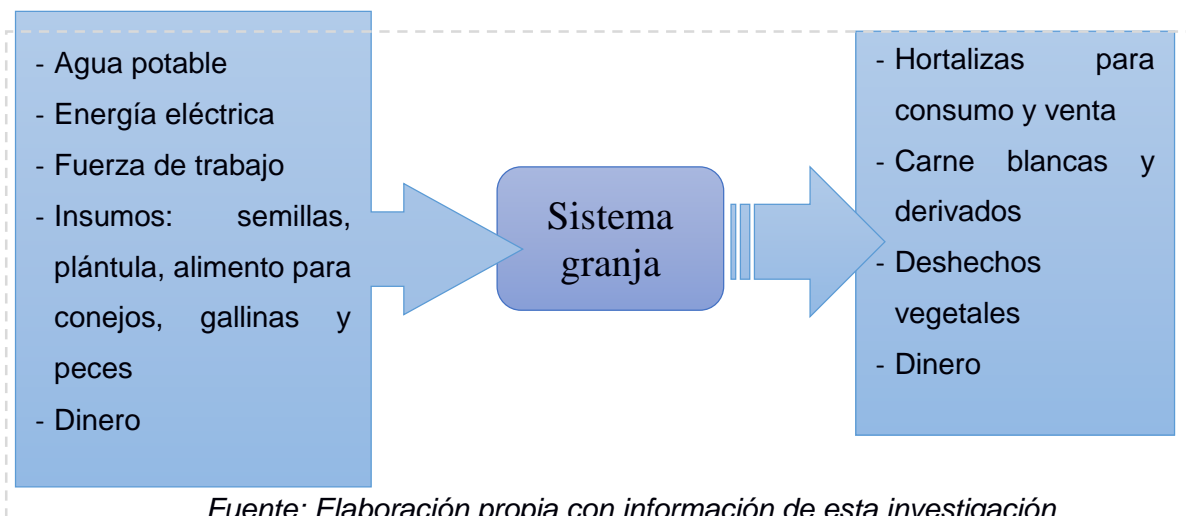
- Agua potable
- Energía eléctrica
- Fuerza de trabajo
- Insumos: semillas, plántula, alimento para conejos, gallinas y peces
- Dinero

Sistema granja

- Hortalizas para consumo y venta
- Carne blancas y derivados
- Deshechos vegetales
- Dinero

Fuente: Elaboración propia con información de esta investigación